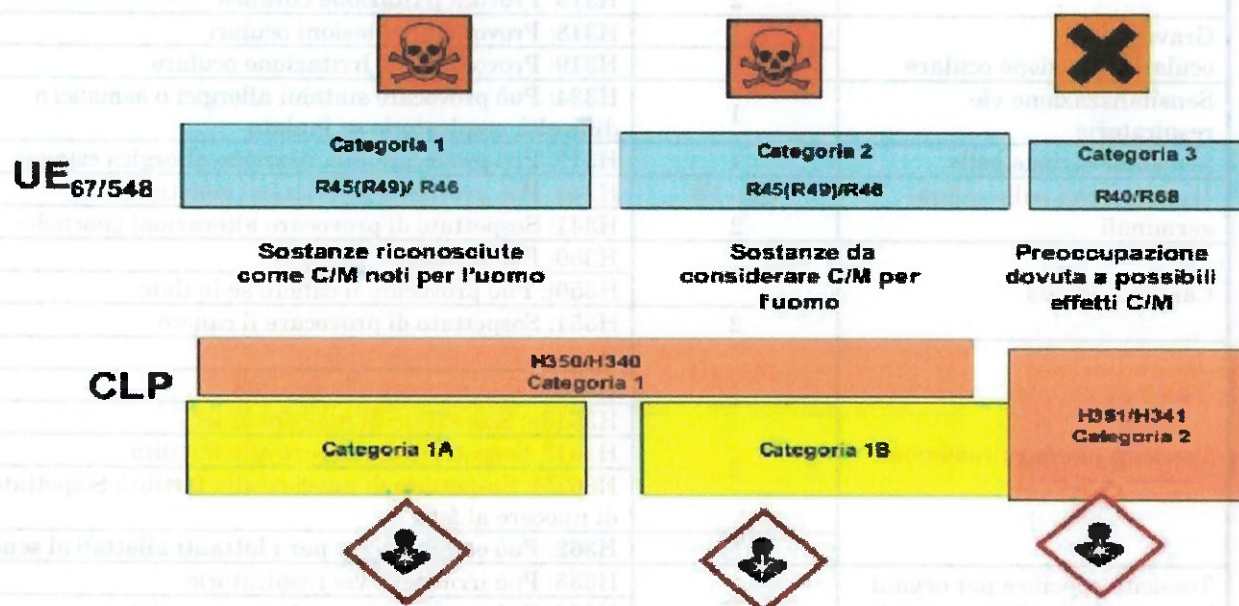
UE$_{67/548}$

Categoria 1
R45(R49)/ R46

Categoria 2
R45(R49)/R46

Categoria 3
R40/R68

Sostanze riconosciute come C/M noti per l'uomo

Sostanze da considerare C/M per l'uomo

Preoccupazione dovuta a possibili effetti C/M

CLP

H350/H340
Categoria 1

H351/H341
Categoria 2

Categoria 1A

Categoria 1B